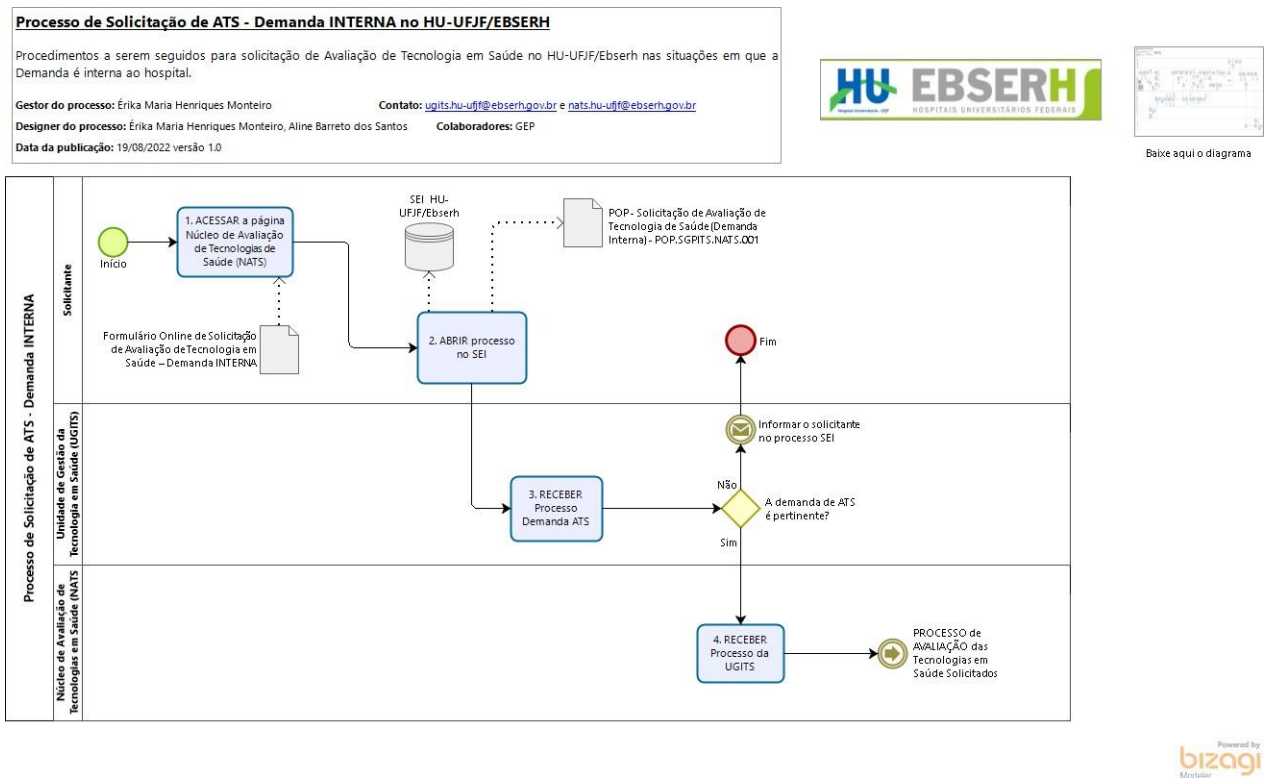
Processo de Solicitação de ATS - Demanda INTERNA no HU-UFJF/EBSERH

Procedimentos a serem seguidos para solicitação de Avaliação de Tecnologia em Saúde no HU-UFJF/Ebserh nas situações em que a Demanda é interna ao hospital.

Gestor do processo: Érika Maria Henriques Monteiro Contato: ugits.hu-ufjf@ebserh.gov.br e nats.hu-ufjf@ebserh.gov.br

Designer do processo: Érika Maria Henriques Monteiro, Aline Barreto dos Santos Colaboradores: GEP

Data da publicação: 19/08/2022 versão 1.0

HU EBSERH
HOSPITAIS UNIVERSITÁRIOS FEDERAIS

Baixe aqui o diagrama

Processo de Solicitação de ATS - Demanda INTERNA

Solicitante

Início

1. ACESSAR a página Núcleo de Avaliação de Tecnologias de Saúde (NATS)

SEI HU-UFJF/Ebserh

POP - Solicitação de Avaliação de Tecnologia de Saúde(Demanda Interna) - POP.SGPITS.NATS.001

Formulário Online de Solicitação de Avaliação deTecnologia em Saúde – Demanda INTERNA

2. ABRIR processo no SEI

Fim

Unidade de Gestão da Tecnologia em Saúde (UGITS)

Informar o solicitante no processo SEI

Não

3. RECEBER Processo Demanda ATS

A demanda de ATS é pertinente?

Sim

Núcleo de Avaliação de Tecnologias em Saúde (NATS)

4. RECEBER Processo da UGITS

PROCESSO de AVALIAÇÃO das Tecnologias em Saúde Solicitados

Powered by bizagi Modeler